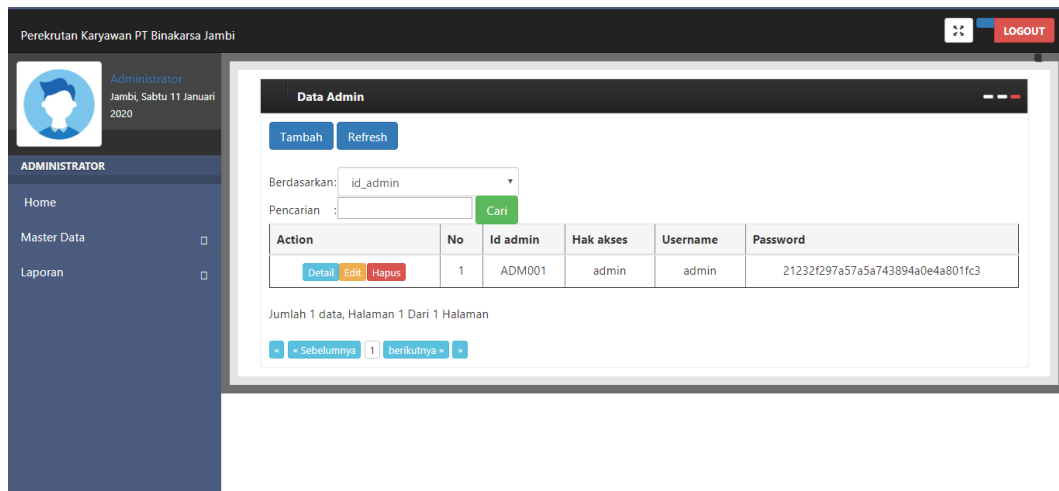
Perekrutan Karyawan PT Binakarsa Jambi

LOGOUT

Administrator
Jambi, Sabtu 11 Januari 2020

ADMINISTRATOR

Home

Master Data

Laporan

Data Admin

Tambah Refresh

Berdasarkan: id_admin

Pencarian : Cari

| Action | No | Id admin | Hak akses | Username | Password |
|---|---|---|---|---|---|
| Detail Edit Hapus | 1 | ADM001 | admin | admin | 21232f297a57a5a743894a0e4a801fc3 |

Jumlah 1 data, Halaman 1 Dari 1 Halaman

« « Sebelumnya 1 berikutnya » »